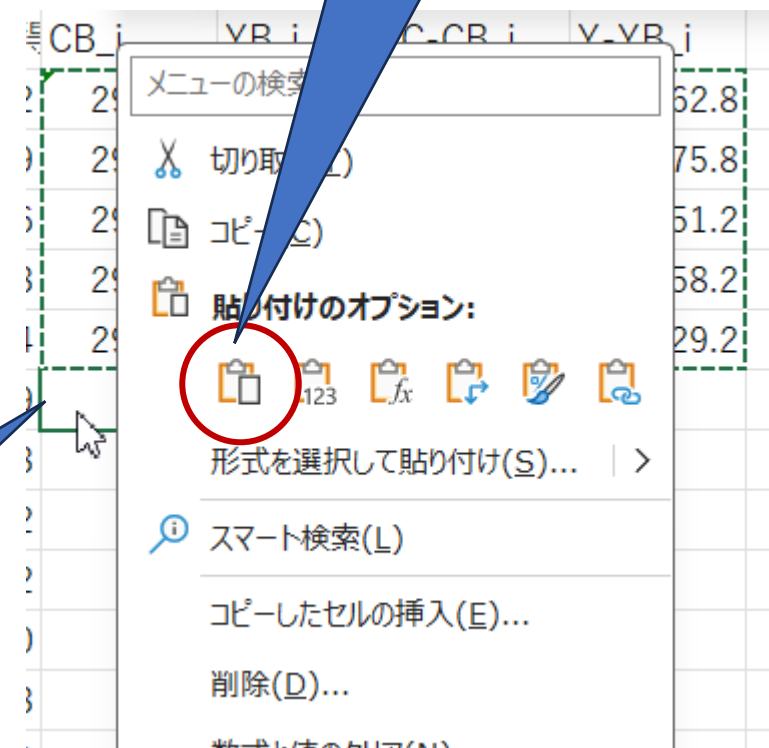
CB_j
YB_j
C-CB_j
Y-YB_j
29
29
29
29
29
62.8
75.8
51.2
58.2
29.2
メニューの検索
切り取り(T)
コピー(C)
貼り付けのオプション:
123
形式を選択して貼り付け(S)...
スマート検索(L)
コピーしたセルの挿入(E)...
削除(D)...
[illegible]